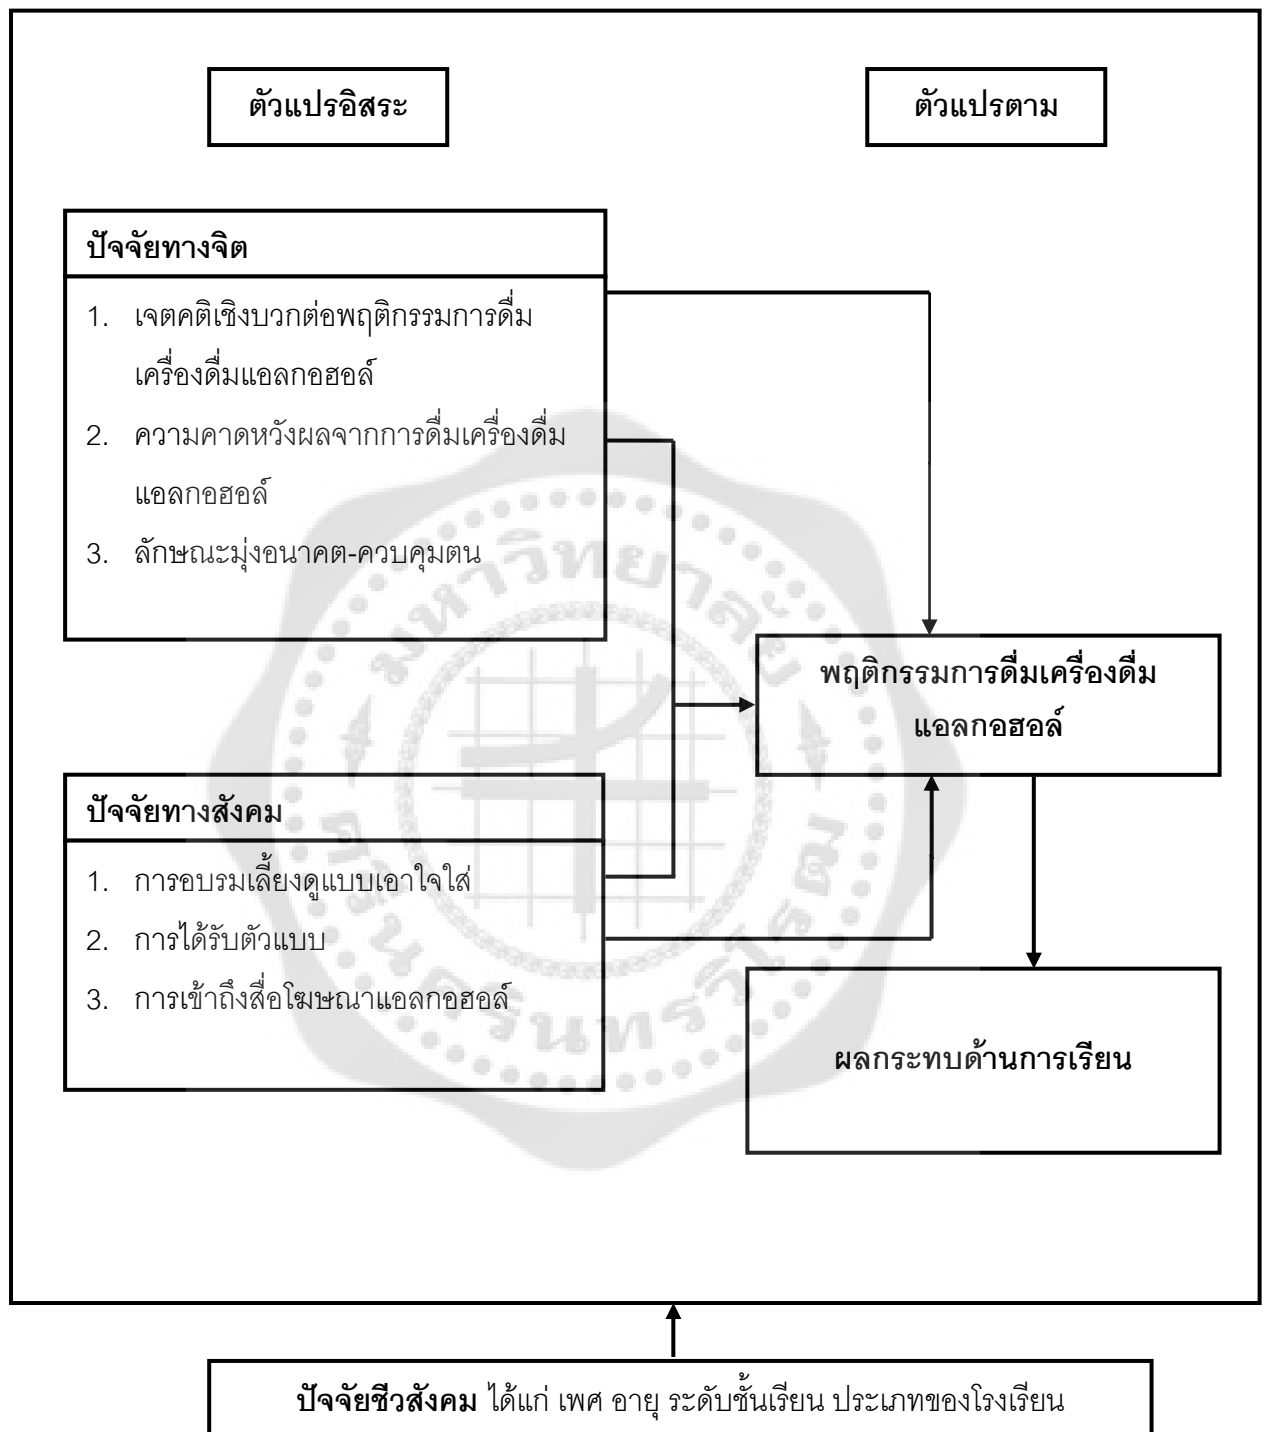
ตัวแปรอิสระ

ตัวแปรตาม

ปัจจัยทางจิต

1. เจตคติเชิงบวกต่อพฤติกรรมการดื่มเครื่องดื่มแอลกอฮอล์
2. ความคาดหวังผลจากการดื่มเครื่องดื่มแอลกอฮอล์
3. ลักษณะมุ่งอนาคต-ควบคุมตน

พฤติกรรมการดื่มเครื่องดื่มแอลกอฮอล์

ปัจจัยทางสังคม

1. การอบรมเลี้ยงดูแบบเอาใจใส่
2. การได้รับตัวแบบ
3. การเข้าถึงสื่อโฆษณาแอลกอฮอล์

ผลกระทบด้านการเรียน

ปัจจัยชีวสังคม ได้แก่ เพศ อายุ ระดับชั้นเรียน ประเภทของโรงเรียน